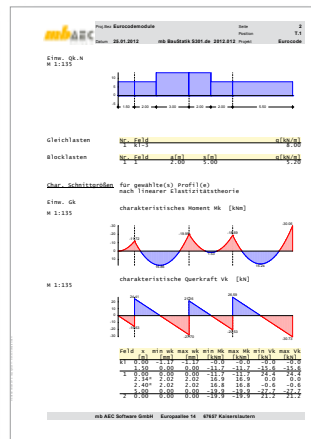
mbAEC

Proj.Bez Eurocodemodule
Datum 25.01.2012
mb BauStatik S301.de 2012.012
Seite 2
Position T.1
Projekt Eurocode

Einw. Gk,N
M 1:135

Gleichlasten
Nr. Feld q[kN/m]
1 E1-3 8.00

Blocklasten
Nr. Feld a[m] s[m] q[kN/m]
1 1 2.00 5.00 5.20

Char. Schnittgrößen für gewählte(s) Profil(e) nach linearer Elastizitätstheorie

Einw. Gk
M 1:135
charakteristisches Moment Mk [kNm]

charakteristische Querkraft Vk [kN]

| Feld | x [m] | min Mk [kNm] | max Mk [kNm] | min Mk [kNm] | max Mk [kNm] | min Vk [kN] | max Vk [kN] |
|---|---|---|---|---|---|---|---|
| K1 | 0.00 | -1.17 | -1.17 | -0.0 | -0.0 | -0.0 | -0.0 |
|  | 1.50 | 0.00 | 0.00 | -11.7 | -11.7 | -15.6 | -15.6 |
| 1 | 0.00 | 0.00 | 0.00 | -11.7 | -11.7 | 24.4 | 24.4 |
|  | 2.04* | 2.02 | 2.02 | 16.9 | 16.9 | 0.0 | 0.0 |
|  | 2.40* | 2.02 | 2.02 | 16.8 | 16.8 | -0.6 | -0.6 |
|  | 6.00 | 0.00 | 0.00 | -19.9 | -19.9 | -27.7 | -27.7 |
| 2 | 0.00 | 0.00 | 0.00 | -19.9 | -19.9 | 21.2 | 21.2 |

mb AEC Software GmbH Europaallee 14 67657 Kaiserslautern